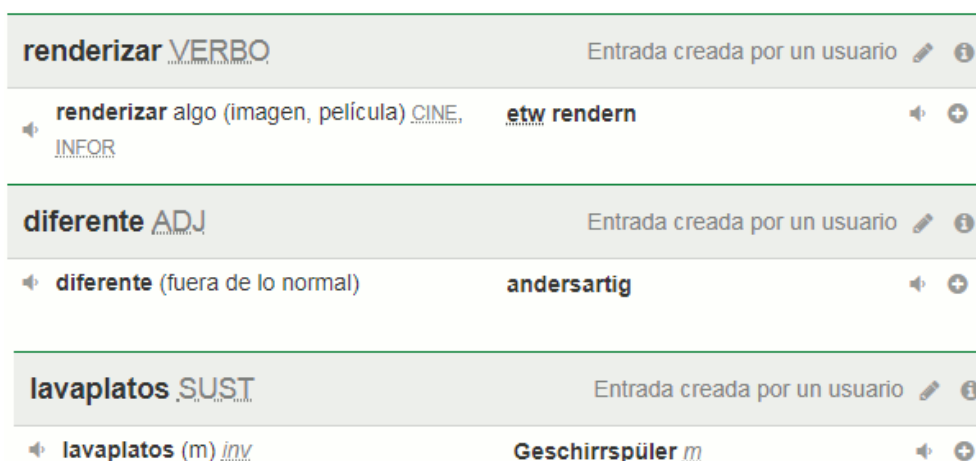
renderizar VERBO

Entrada creada por un usuario

renderizar algo (imagen, película) CINE, INFOR

etw rendern

diferente ADJ

Entrada creada por un usuario

diferente (fuera de lo normal)

andersartig

lavaplatos SUST

Entrada creada por un usuario

lavaplatos (m) inv

Geschirrspüler m